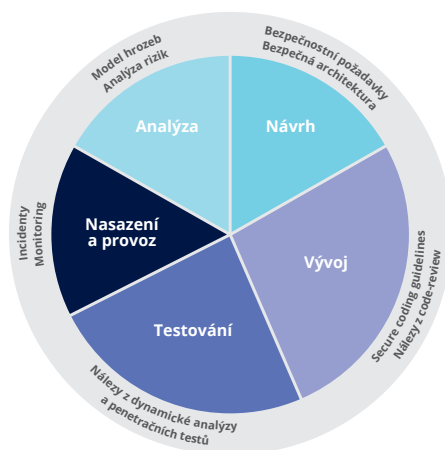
Model hrozeb
Analýza rizik

Bezpečnostní požadavky
Bezpečná architektura

Analýza

Návrh

Incidenty
Monitoring

Nasazení a provoz

Vývoj

Secure coding guidelines
Nálezy z code-review

Testování

Nálezy z dynamické analýzy a penetračních testů